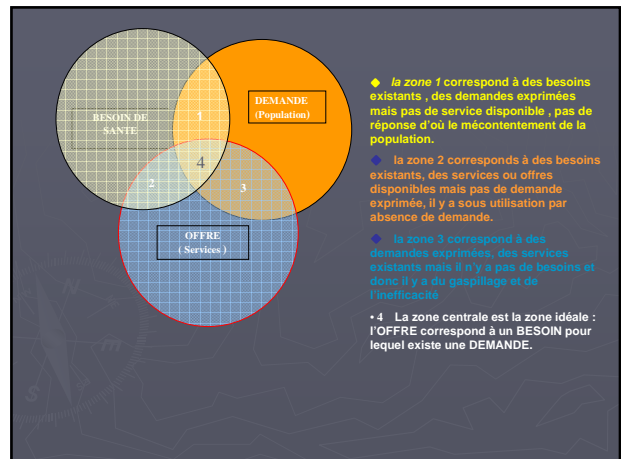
BESOIN DE SANTE

DEMANDE (Population)

OFFRE ( Services )

1

2

3

4

◆ *la zone 1* correspond à des besoins existants , des demandes exprimées mais pas de service disponible , pas de réponse d'où le mécontentement de la population.

◆ la zone 2 corresponds à des besoins existants, des services ou offres disponibles mais pas de demande exprimée, il y a sous utilisation par absence de demande.

◆ la zone 3 correspond à des demandes exprimées, des services existants mais il n'y a pas de besoins et donc il y a du gaspillage et de l'inefficacité

• 4 La zone centrale est la zone idéale : l'OFFRE correspond à un BESOIN pour lequel existe une DEMANDE.